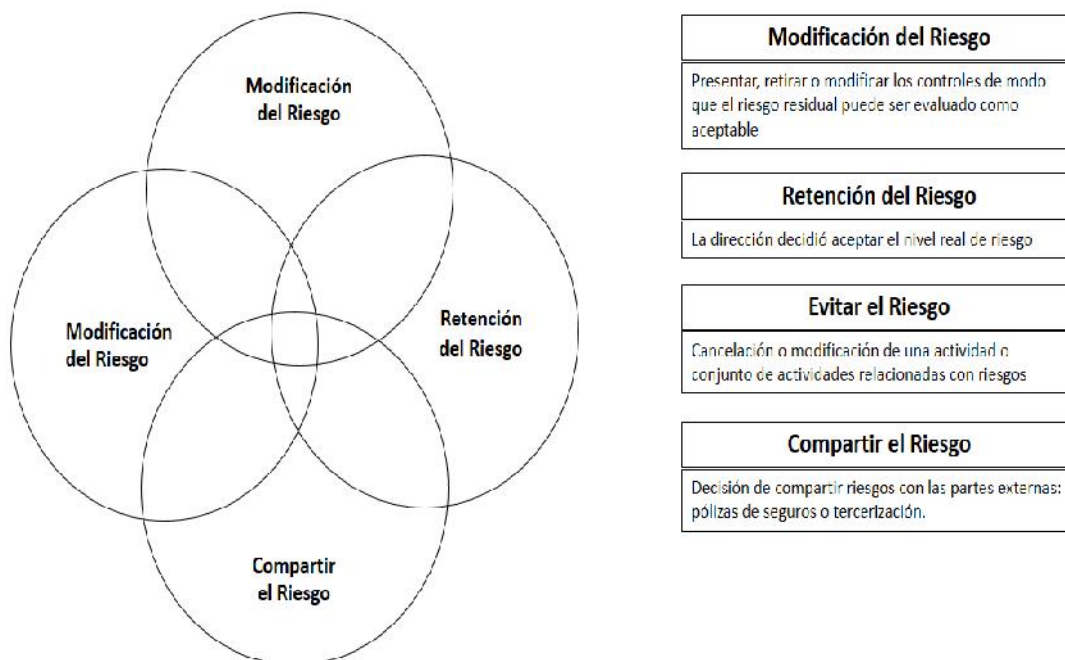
Modificación del Riesgo

Modificación del Riesgo

Retención del Riesgo

Compartir el Riesgo

Modificación del Riesgo

Presentar, retirar o modificar los controles de modo que el riesgo residual puede ser evaluado como aceptable

Retención del Riesgo

La dirección decidió aceptar el nivel real de riesgo

Evitar el Riesgo

Cancelación o modificación de una actividad o conjunto de actividades relacionadas con riesgos

Compartir el Riesgo

Decisión de compartir riesgos con las partes externas: pólizas de seguros o tercerización.